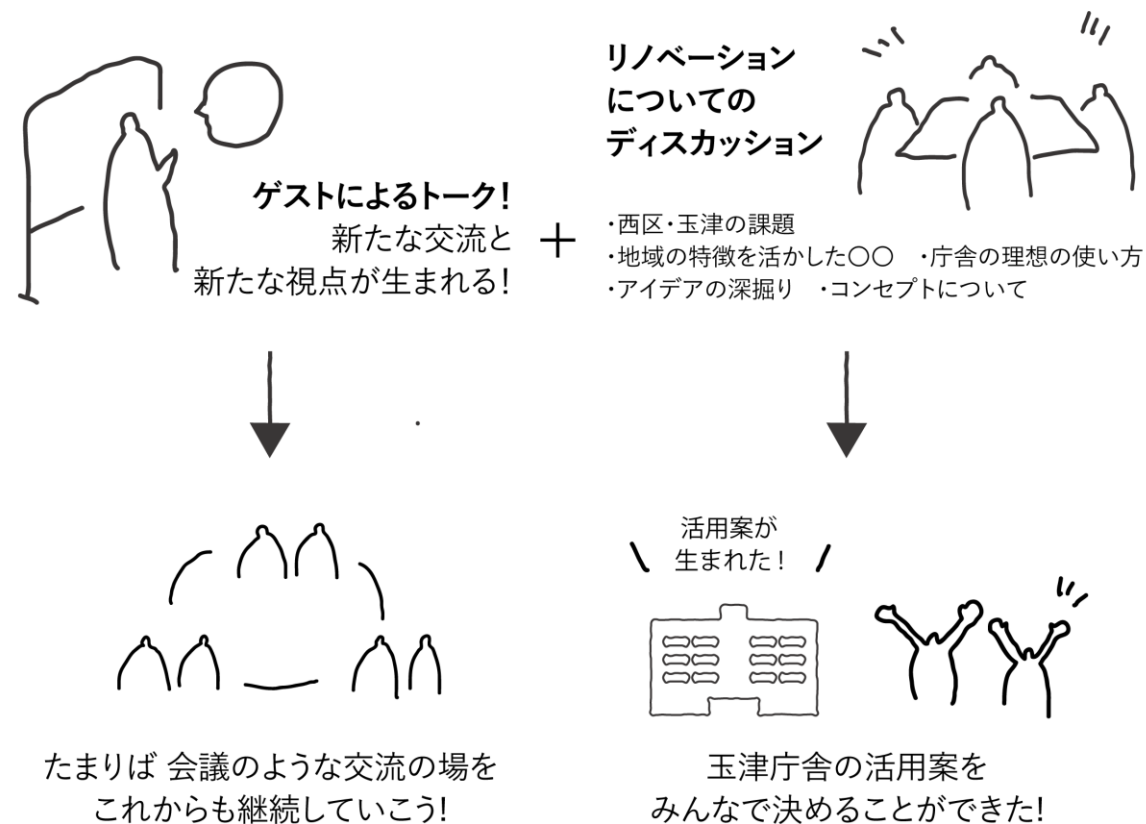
ゲストによるトーク!
新たな交流と
新たな視点が生まれる!

+

リノベーション
についての
ディスカッション

・西区・玉津の課題
・地域の特徴を活かした〇〇　・庁舎の理想の使い方
・アイデアの深掘り　・コンセプトについて

たまりば 会議のような交流の場を
これからも継続していこう!

活用案が
生まれた!

玉津庁舎の活用案を
みんなで決めることができた!